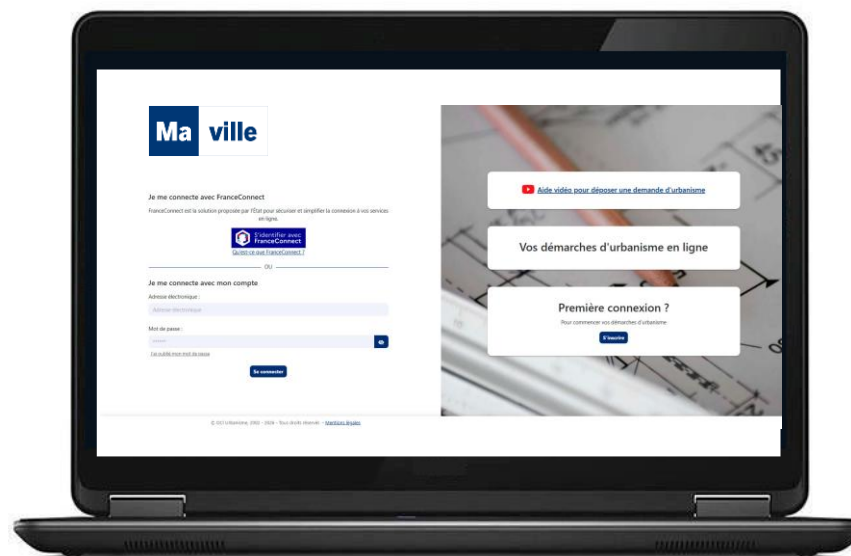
Ma ville

Je me connecte avec FranceConnect

FranceConnect est la solution proposée par l'État pour sécuriser et simplifier la connexion à vos services en ligne.

S'identifier avec FranceConnect

Qu'est-ce que FranceConnect ?

OU

Je me connecte avec mon compte

Adresse électronique :

Adresse électronique

Mot de passe :

J'ai oublié mon mot de passe

Se connecter

© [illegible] - Tous droits réservés - Mentions légales

Aide vidéo pour déposer une demande d'urbanisme

Vos démarches d'urbanisme en ligne

Première connexion ?

Pour commencer vos démarches d'urbanisme

S'inscrire